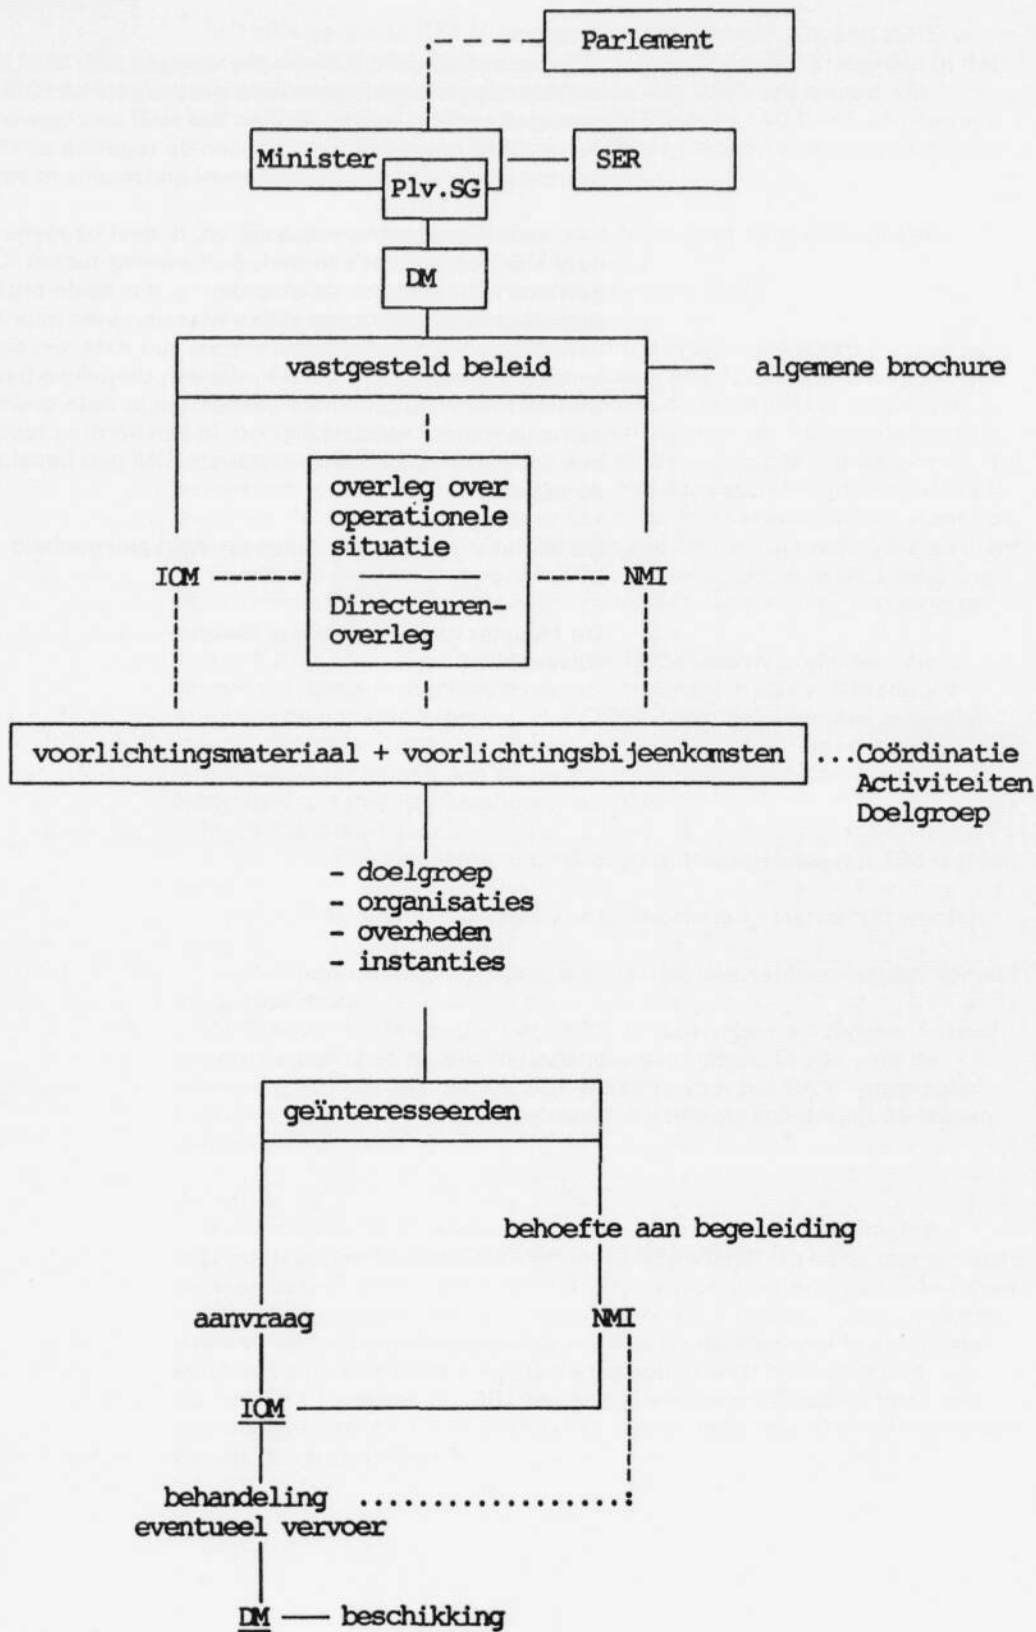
Parlement

Minister

SER

Plv.SG

DM

vastgesteld beleid

algemene brochure

overleg over operationele situatie

IOM

NMI

Directeuren-overleg

voorlichtingsmateriaal + voorlichtingsbijeenkomsten

...Coördinatie Activiteiten Doelgroep

- doelgroep
- organisaties
- overheden
- instanties

geïnteresseerden

behoefte aan begeleiding

aanvraag

NMI

IOM

behandeling eventueel vervoer

DM — beschikking